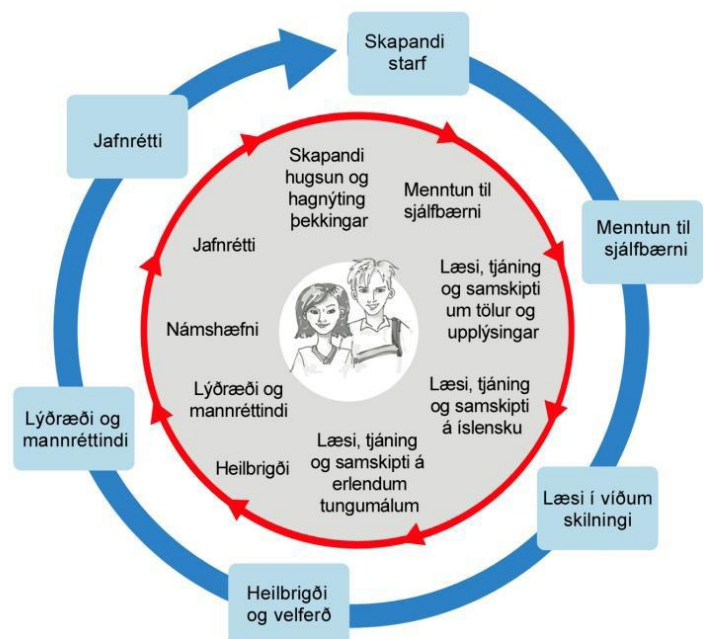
Skapandi starf

Menntun til sjálfbærni

Læsi í víðum skilningi

Heilbrigði og velferð

Lýðræði og mannréttindi

Jafnrétti

Skapandi hugsun og hagnýting þekkingar

Menntun til sjálfbærni

Læsi, tjáning og samskipti um tölur og upplýsingar

Læsi, tjáning og samskipti á íslensku

Læsi, tjáning og samskipti á erlendum tungumálum

Heilbrigði

Lýðræði og mannréttindi

Námshæfni

Jafnrétti